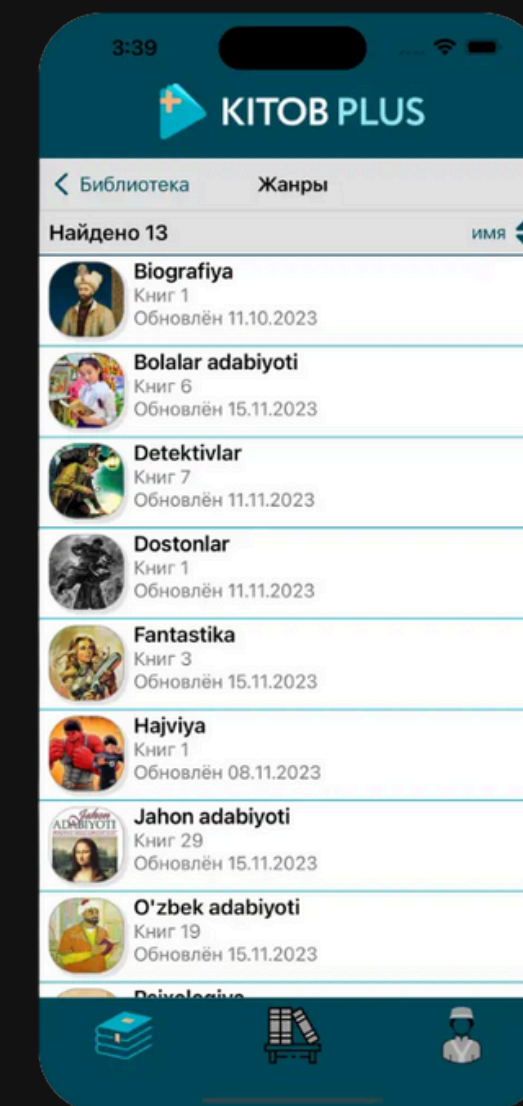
3:39

KITOB PLUS

< Библиотека Жанры

Найдено 13 имя

Biografiya
Книг 1
Обновлён 11.10.2023

Bolalar adabiyoti
Книг 6
Обновлён 15.11.2023

Detektivlar
Книг 7
Обновлён 11.11.2023

Dostonlar
Книг 1
Обновлён 11.11.2023

Fantastika
Книг 3
Обновлён 15.11.2023

Hajviya
Книг 1
Обновлён 08.11.2023

Jahon adabiyoti
Книг 29
Обновлён 15.11.2023

O'zbek adabiyoti
Книг 19
Обновлён 15.11.2023

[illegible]